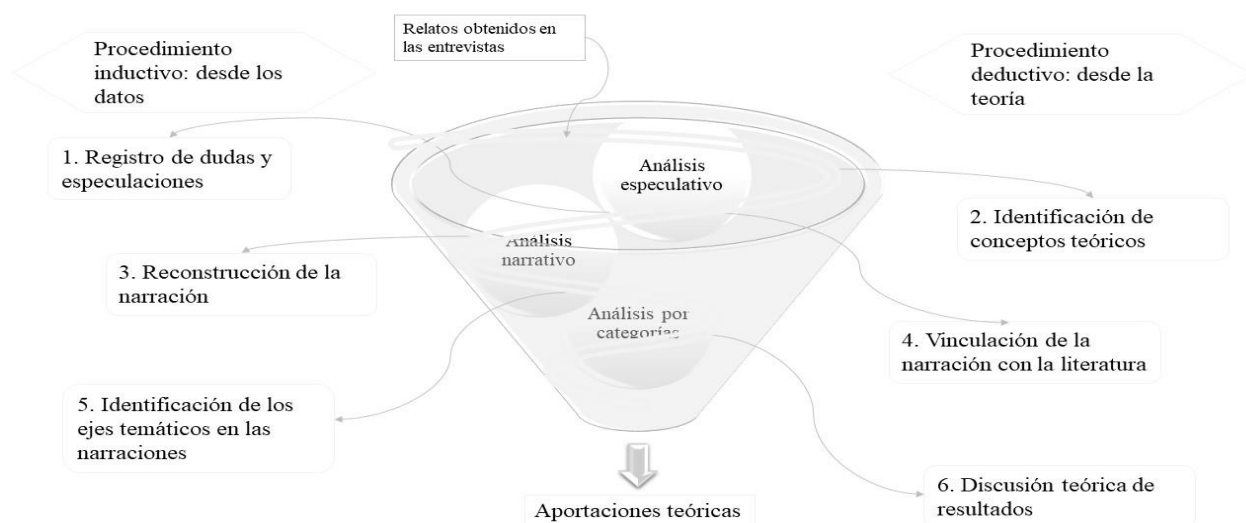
Relatos obtenidos en las entrevistas

Procedimiento inductivo: desde los datos

Procedimiento deductivo: desde la teoría

1. Registro de dudas y especulaciones

Análisis especulativo

2. Identificación de conceptos teóricos

Análisis narrativo

3. Reconstrucción de la narración

Análisis por categorías

4. Vinculación de la narración con la literatura

5. Identificación de los ejes temáticos en las narraciones

6. Discusión teórica de resultados

Aportaciones teóricas